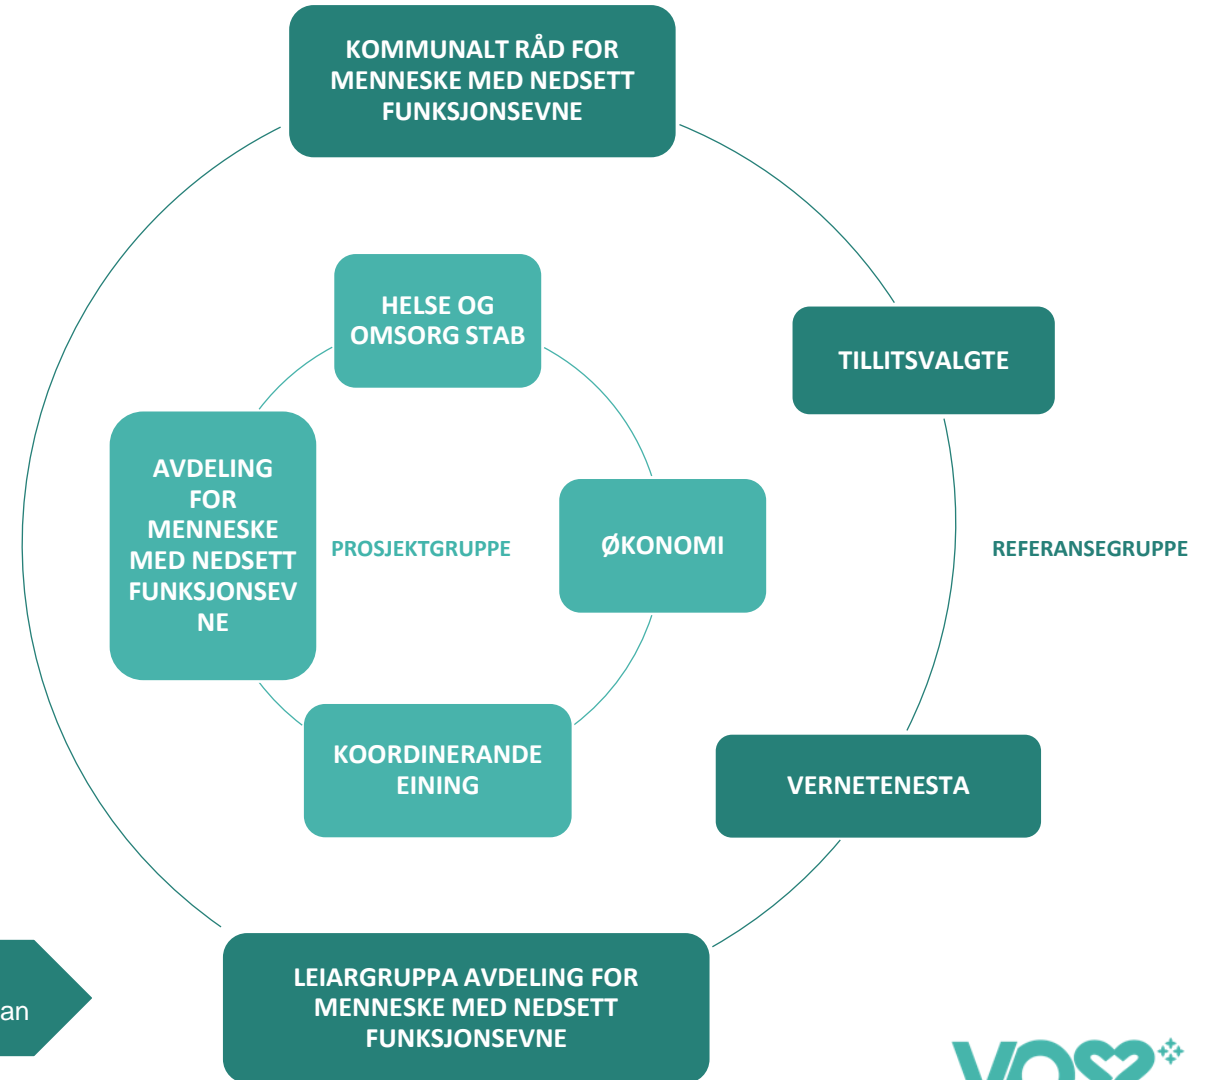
KOMMUNALT RÅD FOR MENNESKE MED NEDSETT FUNKSJONSEVNE

HELSE OG OMSORG STAB

TILLITSVALGTE

AVDELING FOR MENNESKE MED NEDSETT FUNKSJONSEVNE

PROSJEKTGRUPPE

ØKONOMI

REFERANSEGRUPPE

KOORDINERANDE EINING

VERNETENESTA

an

LEIARGRUPPA AVDELING FOR MENNESKE MED NEDSETT FUNKSJONSEVNE

VOSS